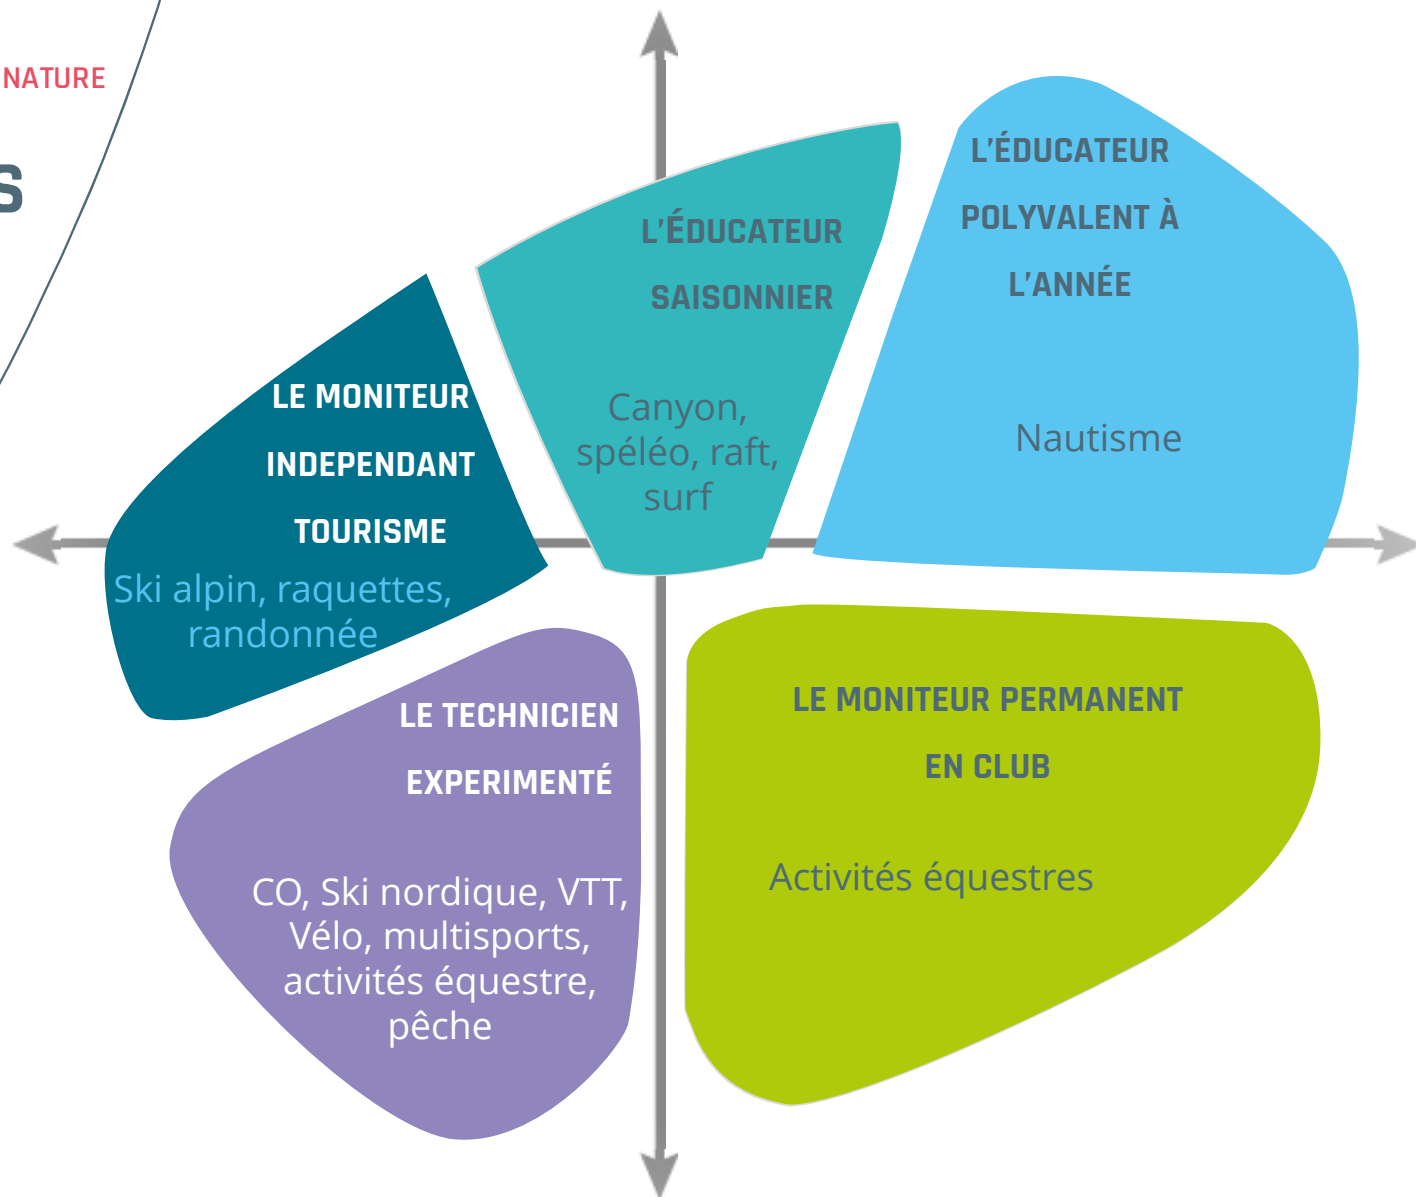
NATURE

S

L'ÉDUCATEUR SAISONNIER

Canyon, spéléo, raft, surf

L'ÉDUCATEUR POLYVALENT À L'ANNÉE

Nautisme

LE MONITEUR INDEPENDANT TOURISME

Ski alpin, raquettes, randonnée

LE TECHNICIEN EXPERIMENTÉ

CO, Ski nordique, VTT, Vélo, multisports, activités équestre, pêche

LE MONITEUR PERMANENT EN CLUB

Activités équestres